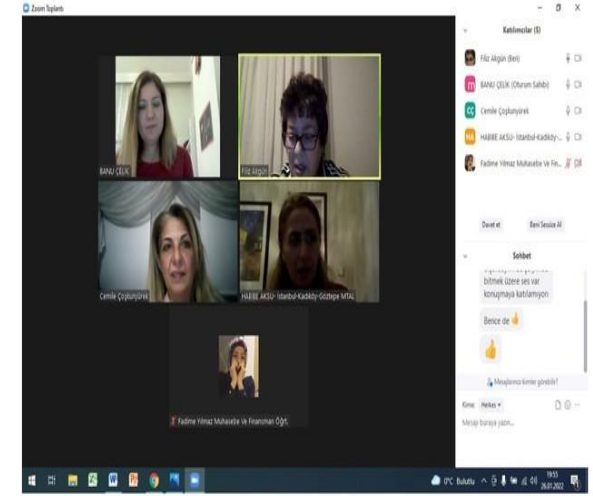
Zoom Toplantı

Katılımcılar (5)

Filiz Akgün (Ben)

BANU ÇELİK (Oturum Sahibi)

Cemile Çoşlunyürek

HABİBE AKSU- İstanbul-Kadıköy-...

Fadime Yılmaz Muhasebe Ve Fin...

Davet et

Beni Sessize Al

Sohbet

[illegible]
bitmek üzere ses var
konuşmaya katılamıyon

Bence de 👍

👍

Mesajınızı kimler görebilir?

Kime: Herkes

Mesaj buraya yazın...

BANU ÇELİK

Filiz Akgün

Cemile Çoşlunyürek

HABİBE AKSU- İstanbul-Kadıköy-Göztepe MTAL

Fadime Yılmaz Muhasebe Ve Finansman Öğrt.

0°C Bulutlu

19:55
26.01.2022